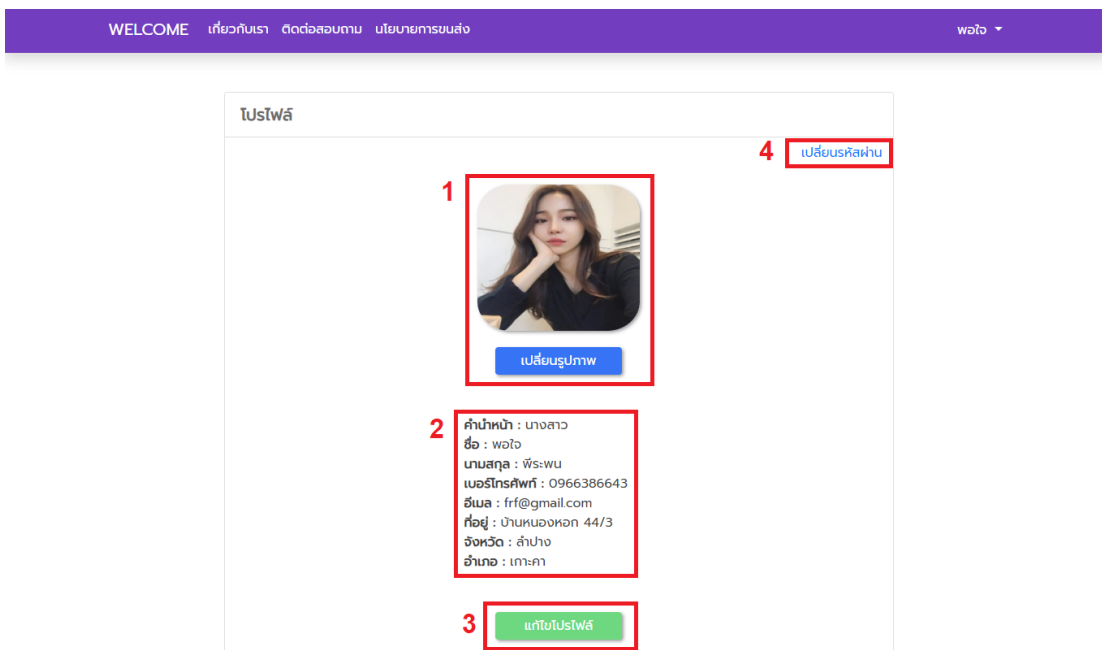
WELCOME เกี่ยวกับเรา ติดต่อสอบถาม นโยบายการขนส่ง

พอใจ

โปรไฟล์

4 เปลี่ยนรหัสผ่าน

1

เปลี่ยนรูปภาพ

2

คำนำหน้า : นางสาว
ชื่อ : พอใจ
นามสกุล : พีระพน
เบอร์โทรศัพท์ : 0966386643
อีเมล : frf@gmail.com
ที่อยู่ : บ้านหนองหอก 44/3
จังหวัด : ลำปาง
อำเภอ : เกาะคา

3 แก้ไขโปรไฟล์